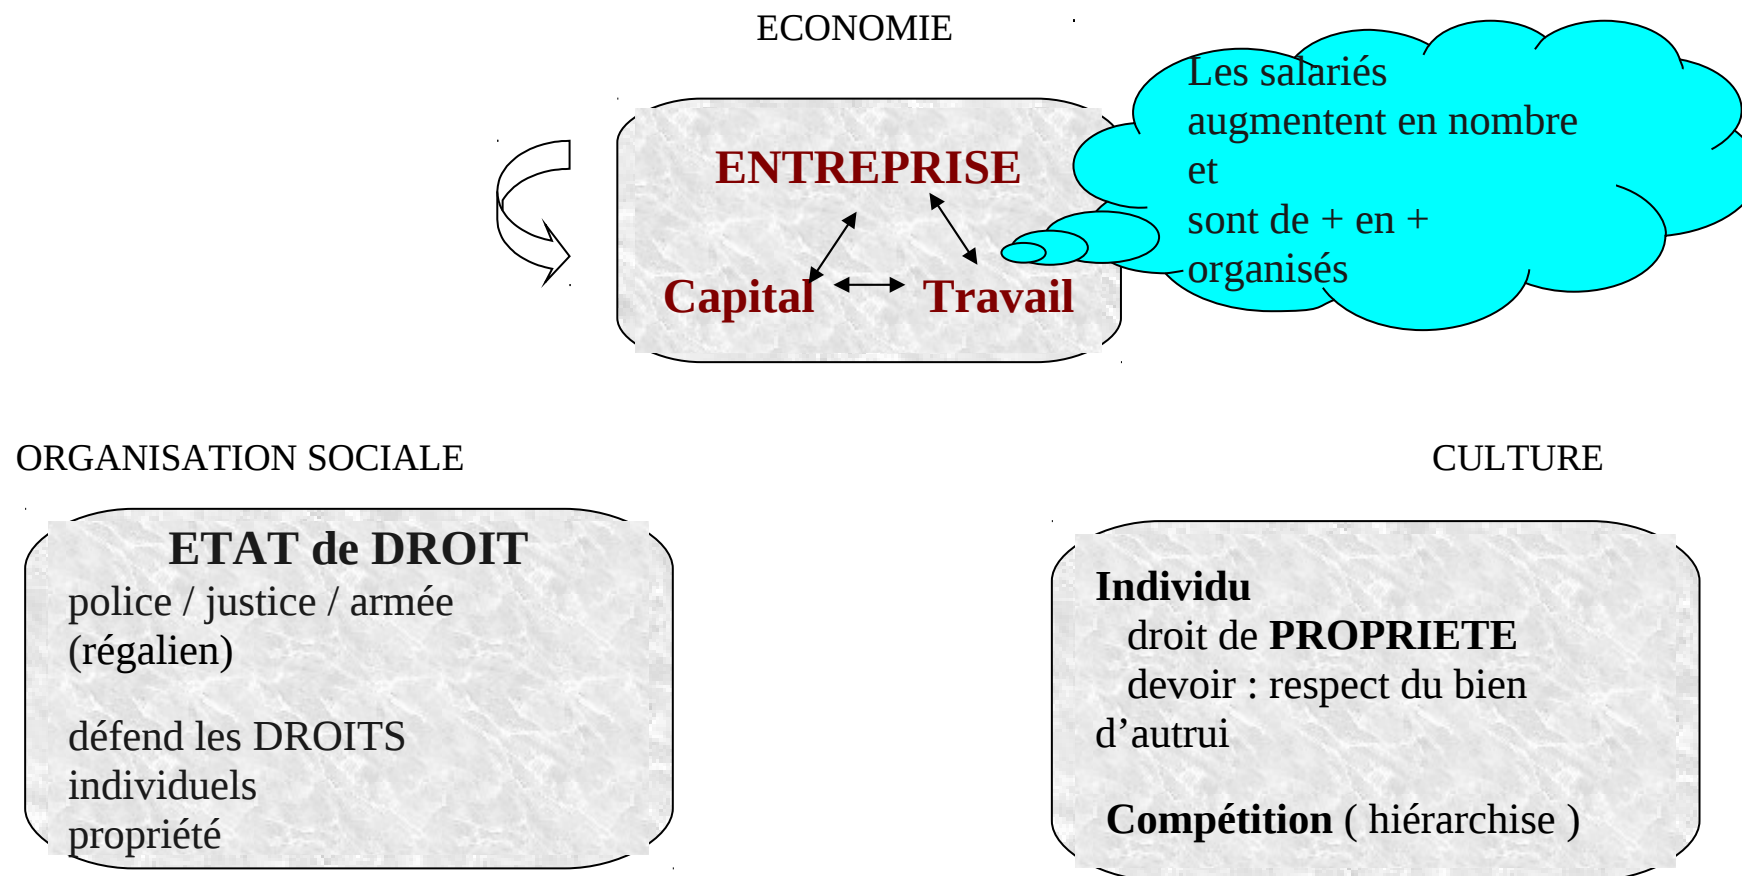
ECONOMIE

ENTREPRISE

Capital

Travail

Les salariés augmentent en nombre et sont de + en + organisés

ORGANISATION SOCIALE

CULTURE

ETAT de DROIT
police / justice / armée (régalien)

défend les DROITS individuels propriété

Individu
droit de PROPRIETE
devoir : respect du bien d'autrui

Compétition ( hiérarchise )